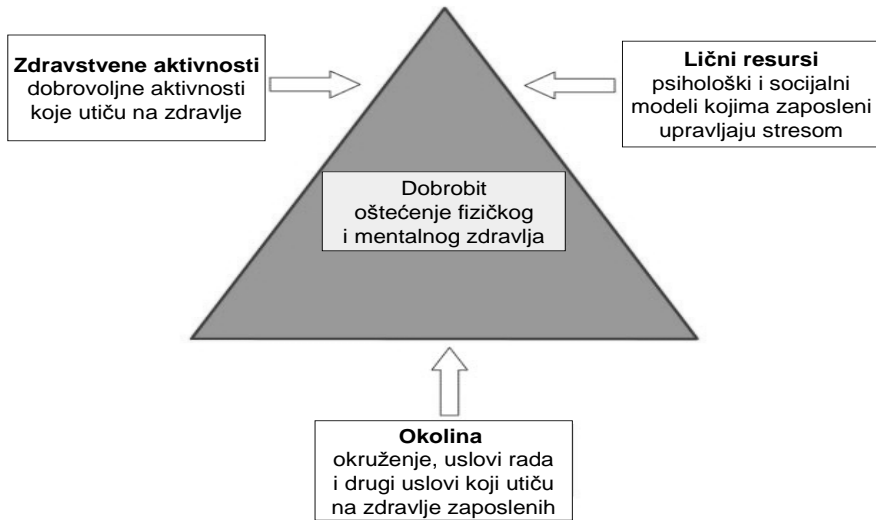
**Zdravstvene aktivnosti**
dobrovoljne aktivnosti koje utiču na zdravlje

**Lični resursi**
psihološki i socijalni modeli kojima zaposleni upravljaju stresom

Dobrobit
oštećenje fizičkog i mentalnog zdravlja

**Okolina**
okruženje, uslovi rada i drugi uslovi koji utiču na zdravlje zaposlenih